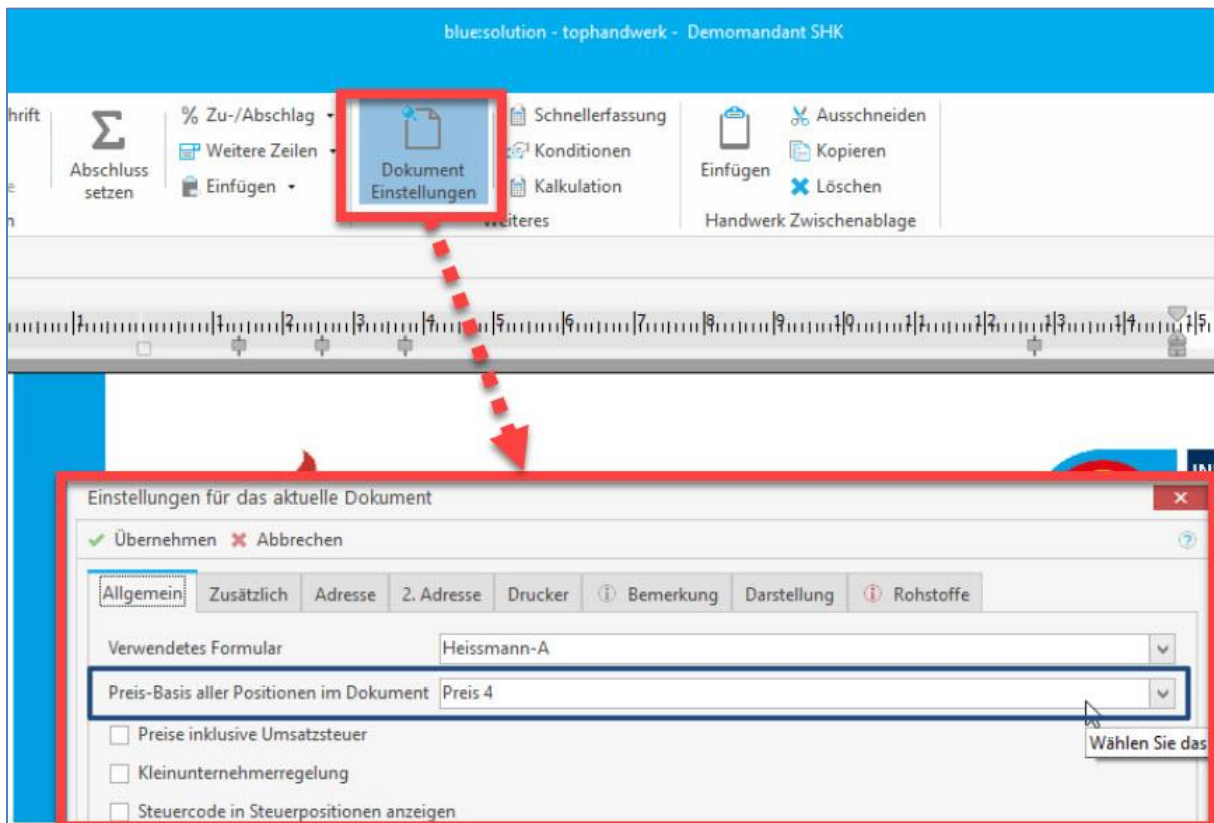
blue:solution - tophandwerk - Demomandant SHK

hrift

Abschluss setzen

% Zu-/Abschlag

Weitere Zeilen

Einfügen

Dokument Einstellungen

Schnellerfassung

Konditionen

Kalkulation

Weiteres

Einfügen

Ausschneiden

Kopieren

Löschen

Handwerk Zwischenablage

Einstellungen für das aktuelle Dokument

✓ Übernehmen ✗ Abbrechen

| Allgemein | Zusätzlich | Adresse | 2. Adresse | Drucker | Bemerkung | Darstellung | Rohstoffe |
|---|---|---|---|---|---|---|---|

Verwendetes Formular Heissmann-A

Preis-Basis aller Positionen im Dokument Preis 4

Preise inklusive Umsatzsteuer

Kleinunternehmerregelung

Steuercode in Steuerpositionen anzeigen

Wählen Sie das